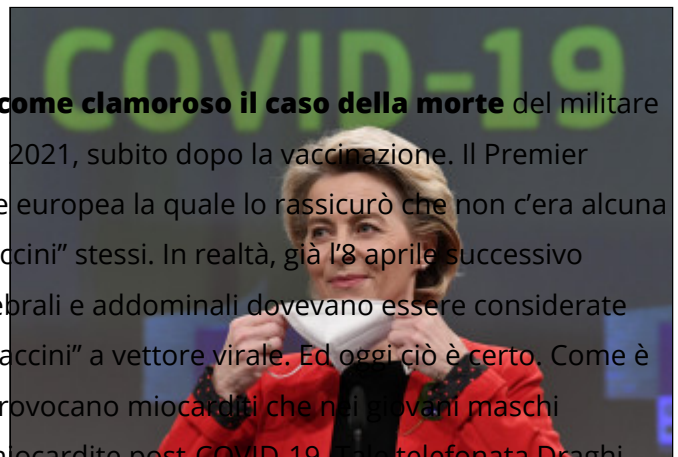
COVID-19

come clamoroso il caso della morte del militare 2021, subito dopo la vaccinazione. Il Premier e europea la quale lo rassicurò che non c'era alcuna ccini" stessi. In realtà, già l'8 aprile successivo ebrali e addominali dovevano essere considerate accini" a vettore virale. Ed oggi ciò è certo. Come è rovocano miocarditi che nei giovani maschi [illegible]iocardite post-COVID-19. Tale telefonata Draghi